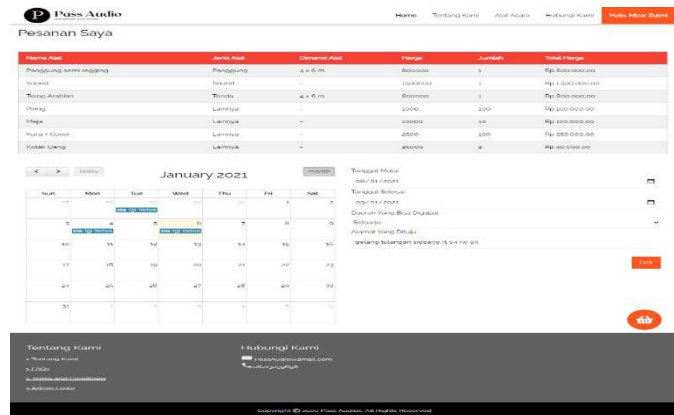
Pass Audio

Home Tentang Kami Alat Acara Hubungi Kami Halo, Nizar Zulmi

Pesanan Saya

| Nama Alat | Jenis Alat | Dimensi Alat | Harga | Jumlah | Total Harga |
|---|---|---|---|---|---|
| Panggung semi rigging | Panggung | 4 x 6 m | 800000 | 1 | Rp 800.000,00 |
| Sound | Sound | - | 1500000 | 1 | Rp 1.500.000,00 |
| Tenda Arabian | Tenda | 4 x 8 m | 800000 | 1 | Rp 800.000,00 |
| Piring | Lainnya | - | 1000 | 100 | Rp 100.000,00 |
| Meja | Lainnya | - | 10000 | 10 | Rp 100.000,00 |
| Kursi + Cover | Lainnya | - | 2500 | 100 | Rp 250.000,00 |
| Kotak Uang | Lainnya | - | 25000 | 2 | Rp 50.000,00 |

< > today January 2021 month

| Sun | Mon | Tue | Wed | Thu | Fri | Sat |
|---|---|---|---|---|---|---|
| 27 | 28 | 29 | 30 | 31 | 1 | 2 |
| 3 | 4 | 5 | 6 | 7 | 8 | 9 |
| 10 | 11 | 12 | 13 | 14 | 15 | 16 |
| 17 | 18 | 19 | 20 | 21 | 22 | 23 |
| 24 | 25 | 26 | 27 | 28 | 29 | 30 |
| 31 | 1 | 2 | 3 | 4 | 5 | 6 |

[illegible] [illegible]

Tanggal Mulai
08/01/2021
Tanggal Selesai
09/01/2021
Daerah Yang Bisa Dijapai
Sidoarjo
Alamat Yang Dituju
gelang tulangan sidoarjo rt 04 rw 06

Cek

Tentang Kami
> Tentang Kami
> FAQs
> Terms and Conditions
> Admin Login

Hubungi Kami
PassAudio@gmail.com
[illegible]

Copyright © 2020 Pass Audio. All Rights Reserved